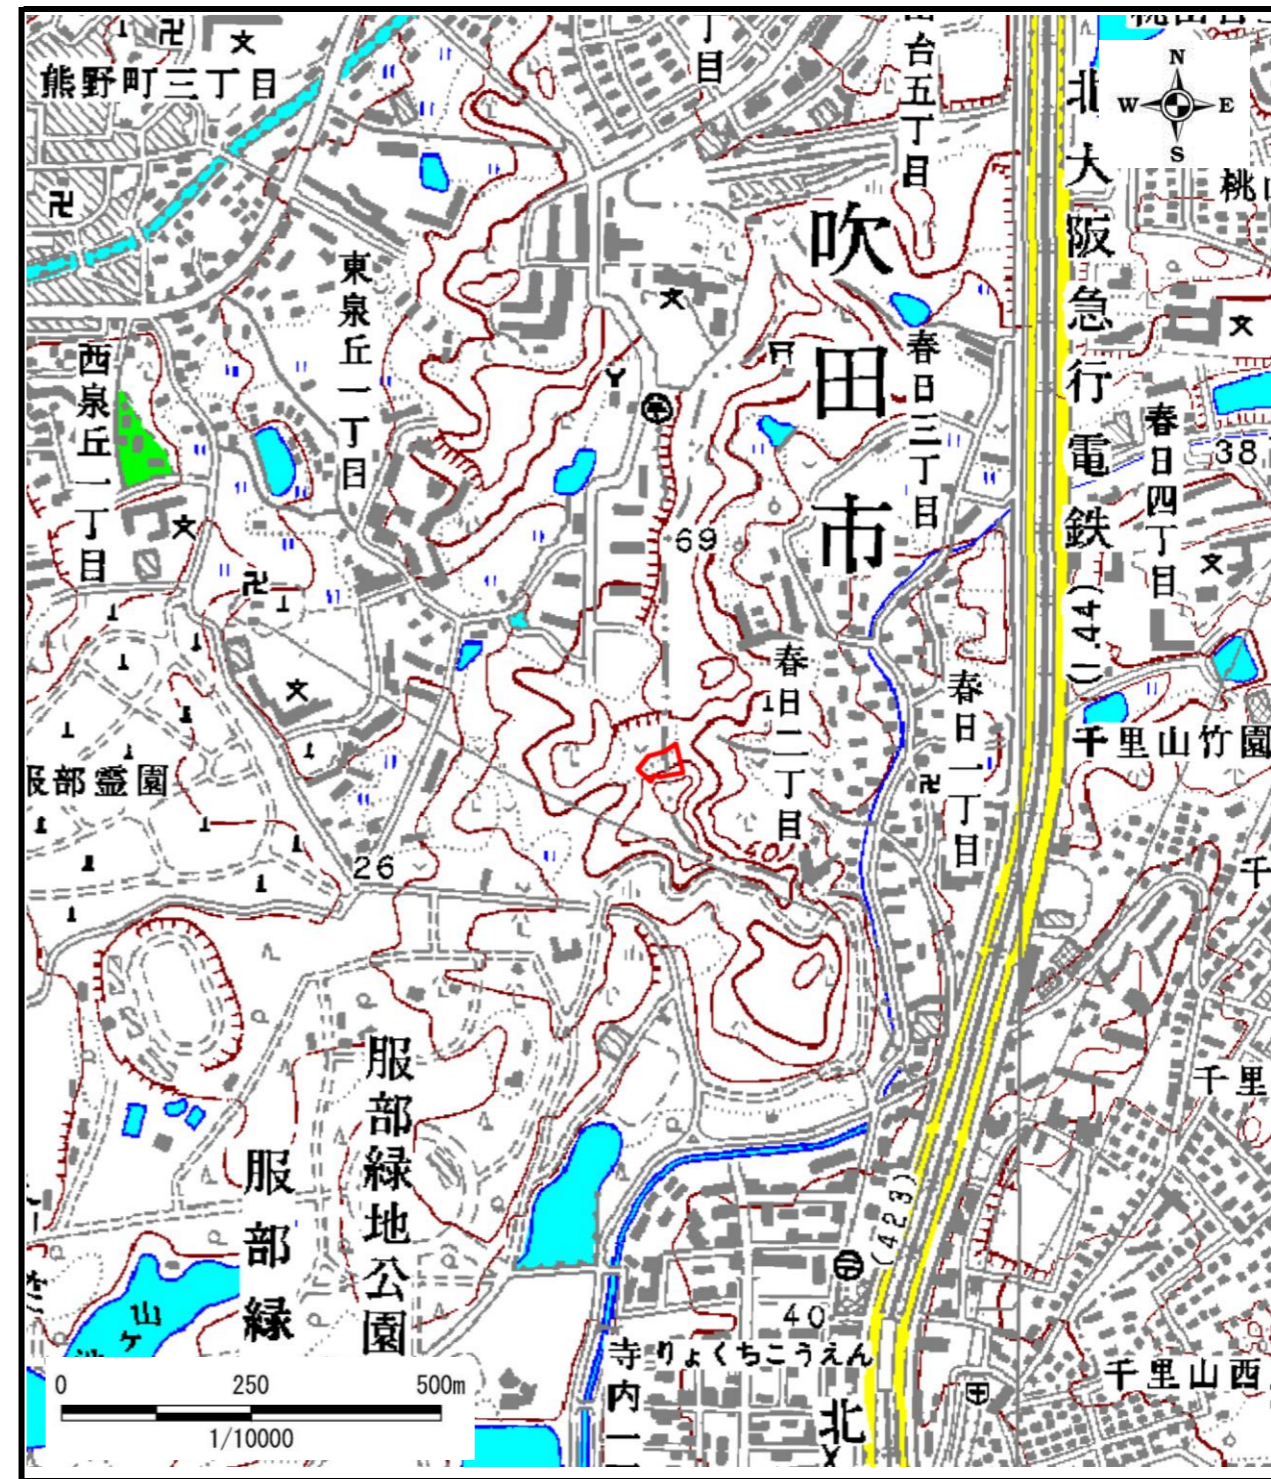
熊野町三丁目
丁目
台五丁目
N
W E
S
北大阪急行電鉄
桃
吹田市
東泉丘一丁目
西泉丘一丁目
春日三丁目
春日四丁目
38
69
春日二丁目
春日一丁目
(1.44)
千里山竹園
服部霊園
26
40
千
千里
服部緑地公園
服部緑
(423)
40
寺
りょくちこうえん
内
千里山西
北
0
250
500m
1/10000